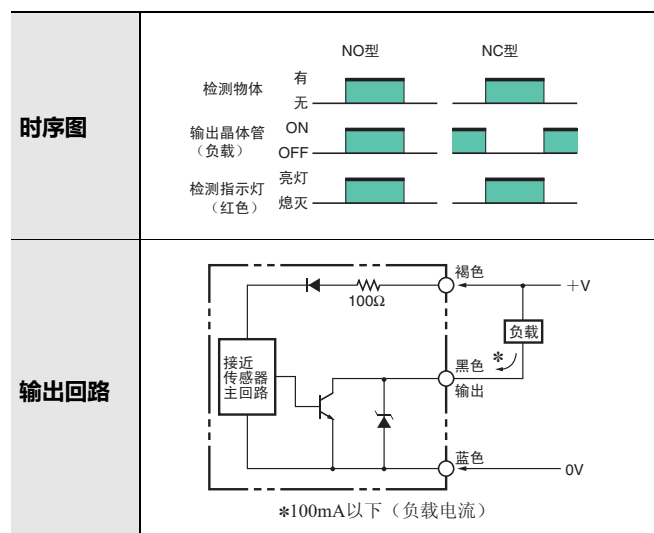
| 时序图 | NO型 NC型<br>检测物体 有 无<br>输出晶体管（负载） ON OFF<br>检测指示灯（红色） 亮灯 熄灭 |
|---|---|
| 输出回路 | 100Ω<br>褐色 +V<br>负载<br>接近传感器主回路<br>黑色 ＊<br>输出<br>蓝色 0V<br>＊100mA以下（负载电流） |